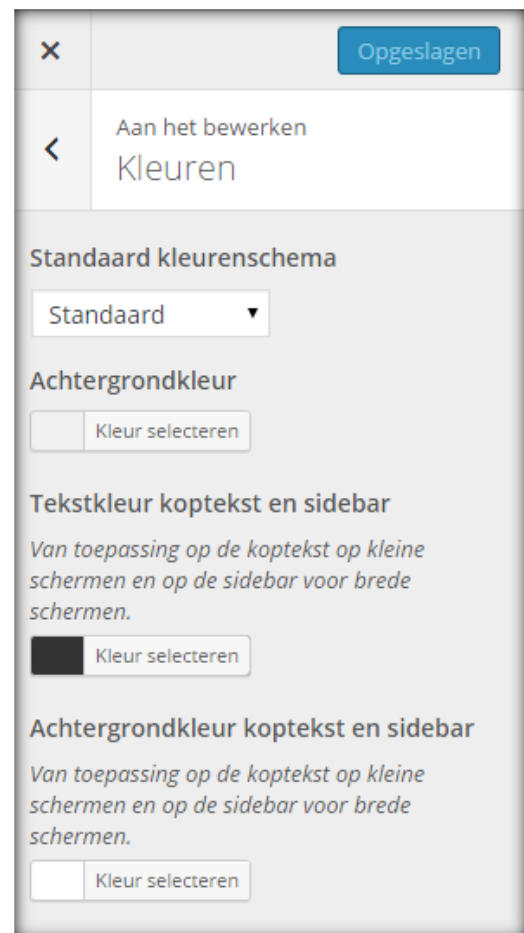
×

Opgeslagen

<

Aan het bewerken
Kleuren

Standaard kleurenschema

Standaard ▾

Achtergrondkleur

Kleur selecteren

Tekstkleur koptekst en sidebar

*Van toepassing op de koptekst op kleine schermen en op de sidebar voor brede schermen.*

Kleur selecteren

Achtergrondkleur koptekst en sidebar

*Van toepassing op de koptekst op kleine schermen en op de sidebar voor brede schermen.*

Kleur selecteren